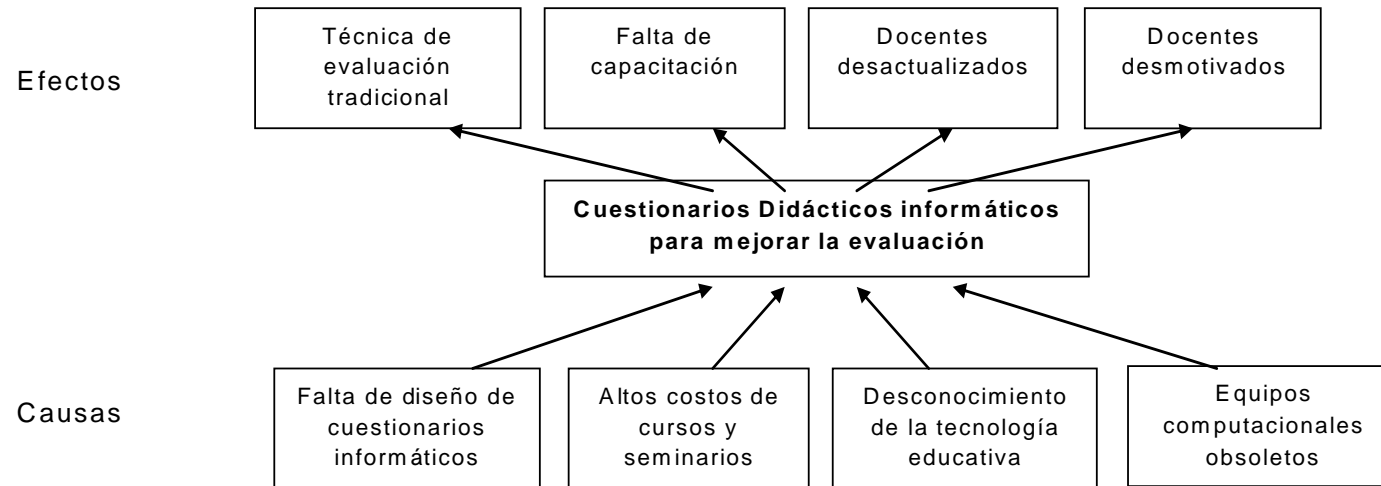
Efectos

Técnica de evaluación tradicional

Falta de capacitación

Docentes desactualizados

Docentes desmotivados

**Cuestionarios Didácticos informáticos para mejorar la evaluación**

Causas

Falta de diseño de cuestionarios informáticos

Altos costos de cursos y seminarios

Desconocimiento de la tecnología educativa

Equipos computacionales obsoletos